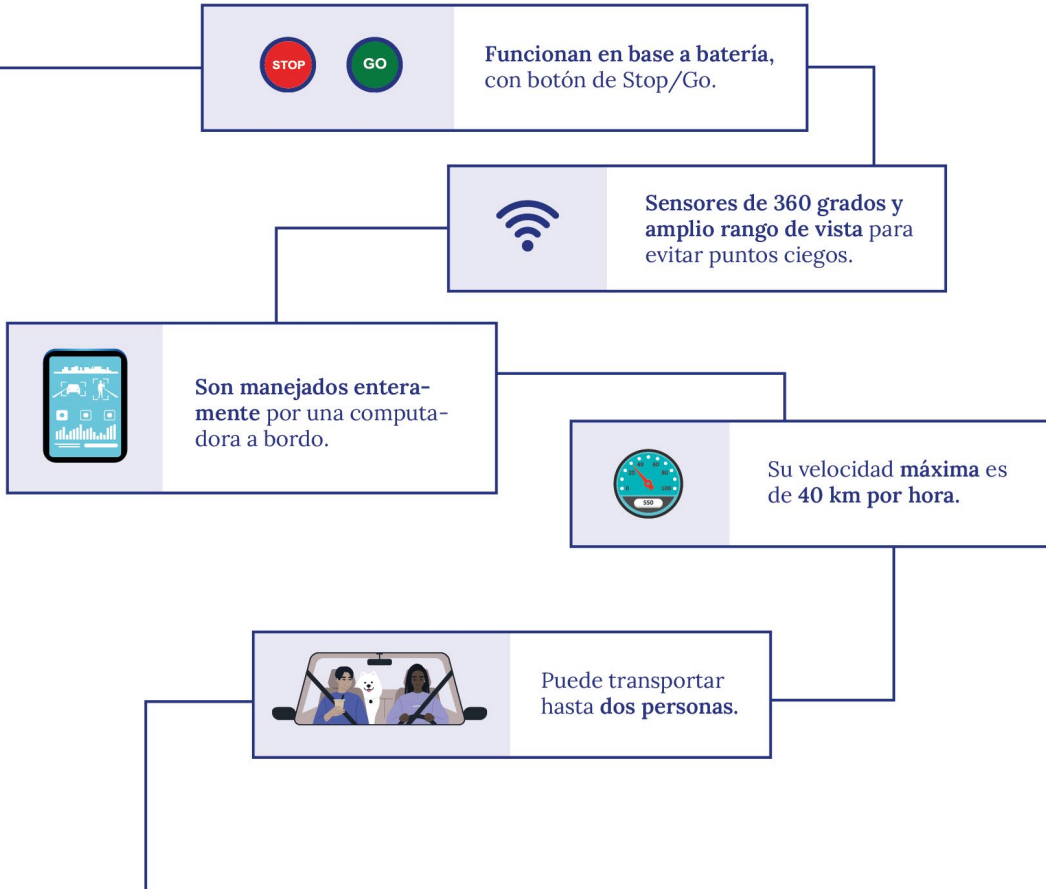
STOP GO

Funcionan en base a batería, con botón de Stop/Go.

Sensores de 360 grados y amplio rango de vista para evitar puntos ciegos.

Son manejados enteramente por una computadora a bordo.

40 60 80 20 100 550

Su velocidad máxima es de 40 km por hora.

Puede transportar hasta dos personas.